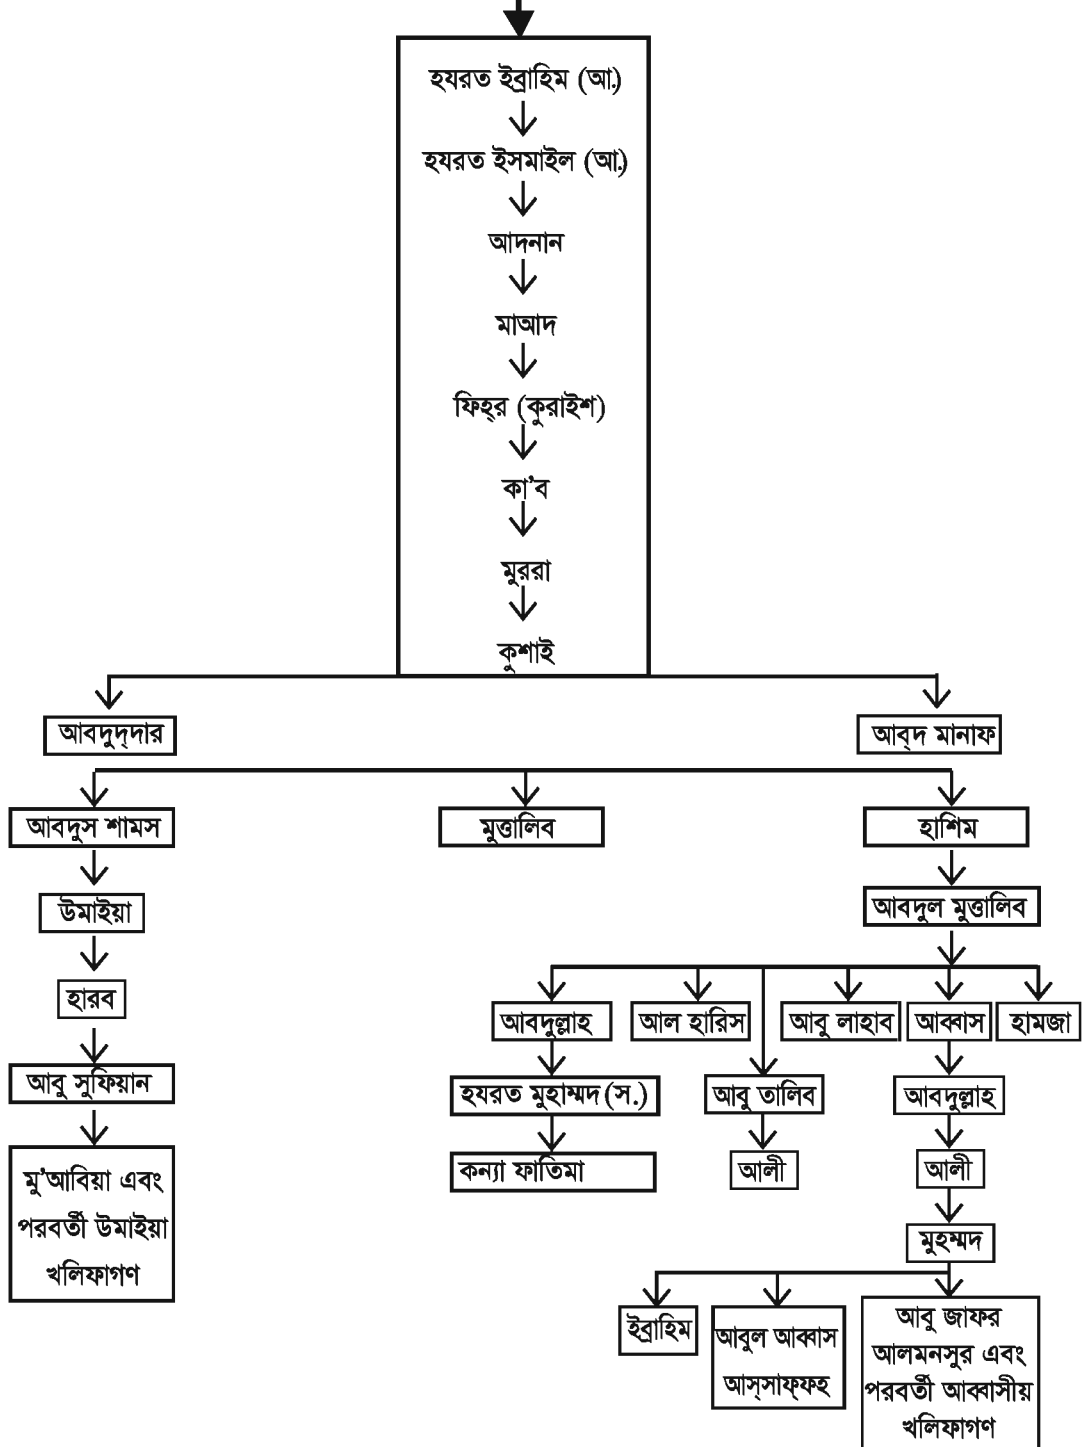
হযরত ইব্রাহিম (আ.)

হযরত ইসমাইল (আ.)

আদনান

মাআদ

ফিহ্‌র (কুরাইশ)

কা'ব

মুররা

কুশাই

আবদুদ্দার

আব্‌দ মানাফ

আবদুস শামস

মুত্তালিব

হাশিম

উমাইয়া

আবদুল মুত্তালিব

হারব

আবদুল্লাহ

আল হারিস

আবু লাহাব

আব্বাস

হামজা

আবু সুফিয়ান

হযরত মুহাম্মদ (স.)

আবু তালিব

আবদুল্লাহ

মু'আবিয়া এবং পরবর্তী উমাইয়া খলিফাগণ

কন্যা ফাতিমা

আলী

আলী

মুহম্মদ

ইব্রাহিম

আবুল আব্বাস আস্‌সাফ্‌ফহ

আবু জাফর আলমনসুর এবং পরবর্তী আব্বাসীয় খলিফাগণ